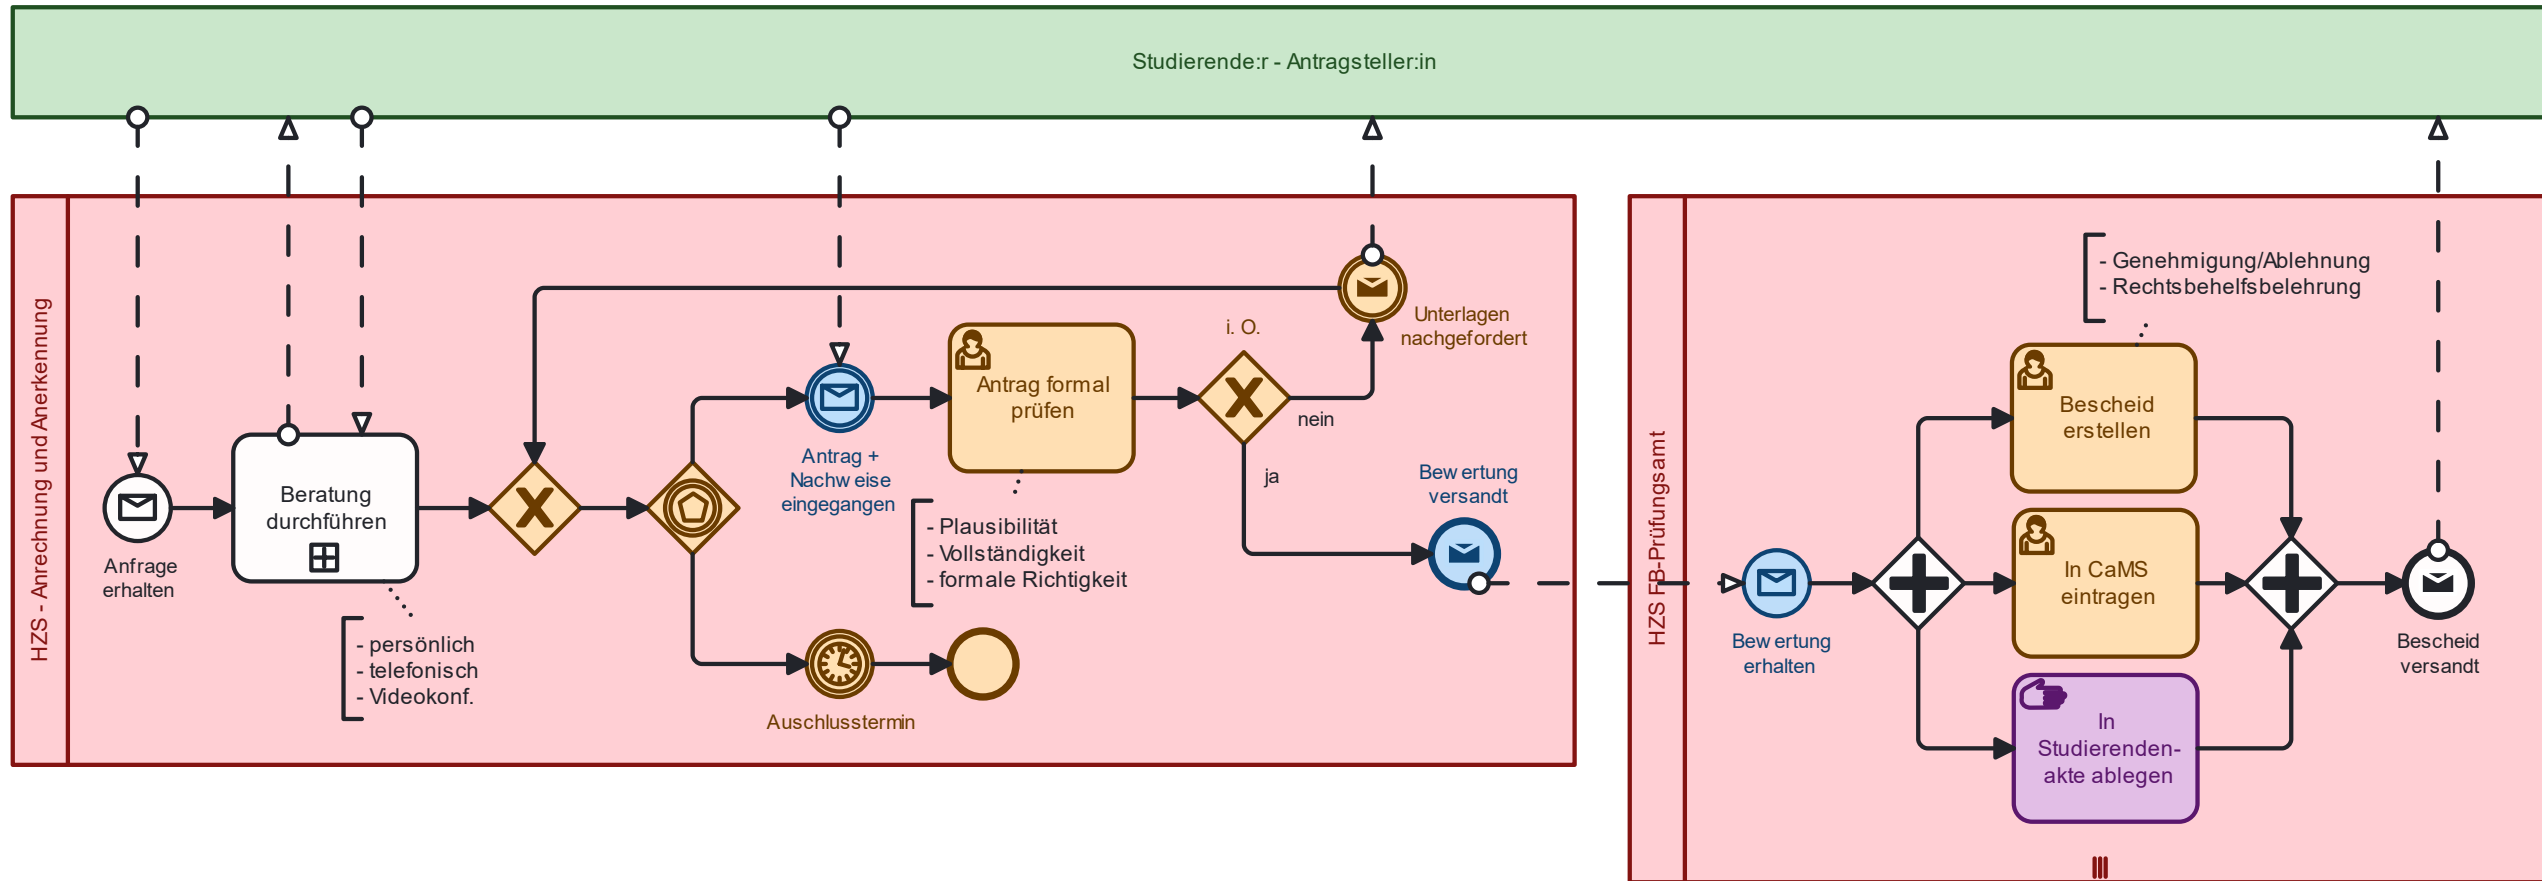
Studierende:r - Antragsteller:in

HZS - Anrechnung und Anerkennung

Anfrage erhalten

Beratung durchführen

- persönlich
- telefonisch
- Videokonf.

Antrag + Nachw eise eingegangen

Antrag formal prüfen

- Plausibilität
- Vollständigkeit
- formale Richtigkeit

Auschlusstermin

i. O.

nein

ja

Unterlagen nachgefordert

Bew ertung versandt

HZS FB-Prüfungsamt

Bew ertung erhalten

- Genehmigung/Ablehnung
- Rechtsbehelfsbelehrung

Bescheid erstellen

In CaMS eintragen

In Studierenden-akte ablegen

Bescheid versandt